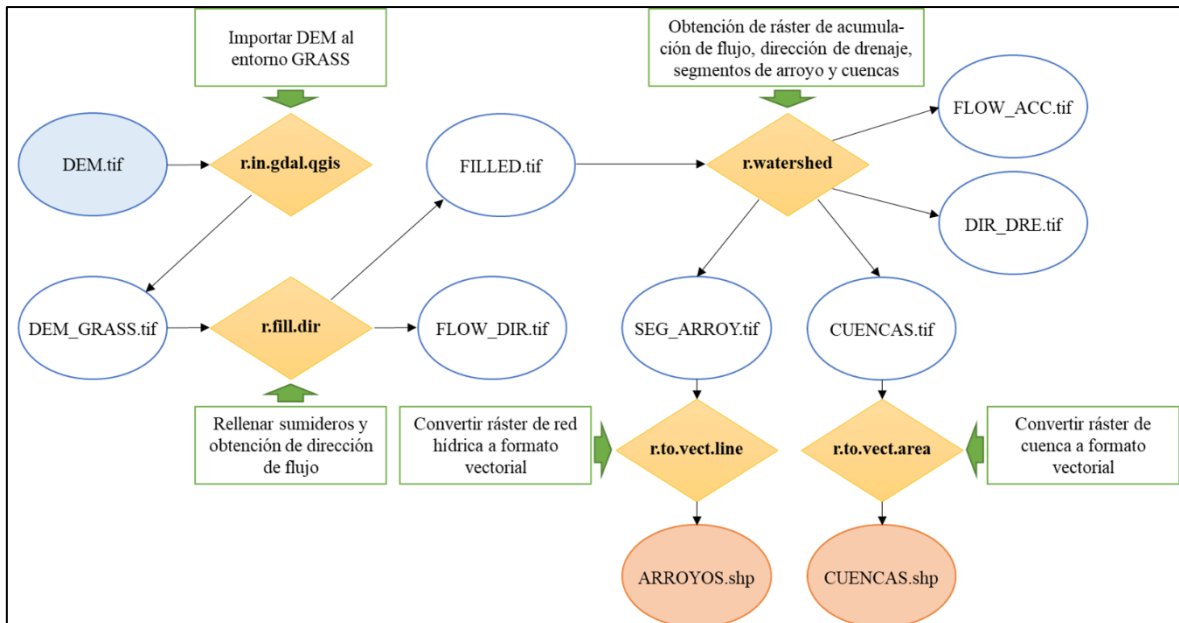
Importar DEM al entorno GRASS

Obtención de ráster de acumulación de flujo, dirección de drenaje, segmentos de arroyo y cuencas

DEM.tif

r.in.gdal.qgis

FILLED.tif

r.watershed

FLOW_ACC.tif

DIR_DRE.tif

DEM_GRASS.tif

r.fill.dir

FLOW_DIR.tif

SEG_ARROY.tif

CUENCAS.tif

Rellenar sumideros y obtención de dirección de flujo

Convertir ráster de red hídrica a formato vectorial

r.to.vect.line

r.to.vect.area

Convertir ráster de cuenca a formato vectorial

ARROYOS.shp

CUENCAS.shp